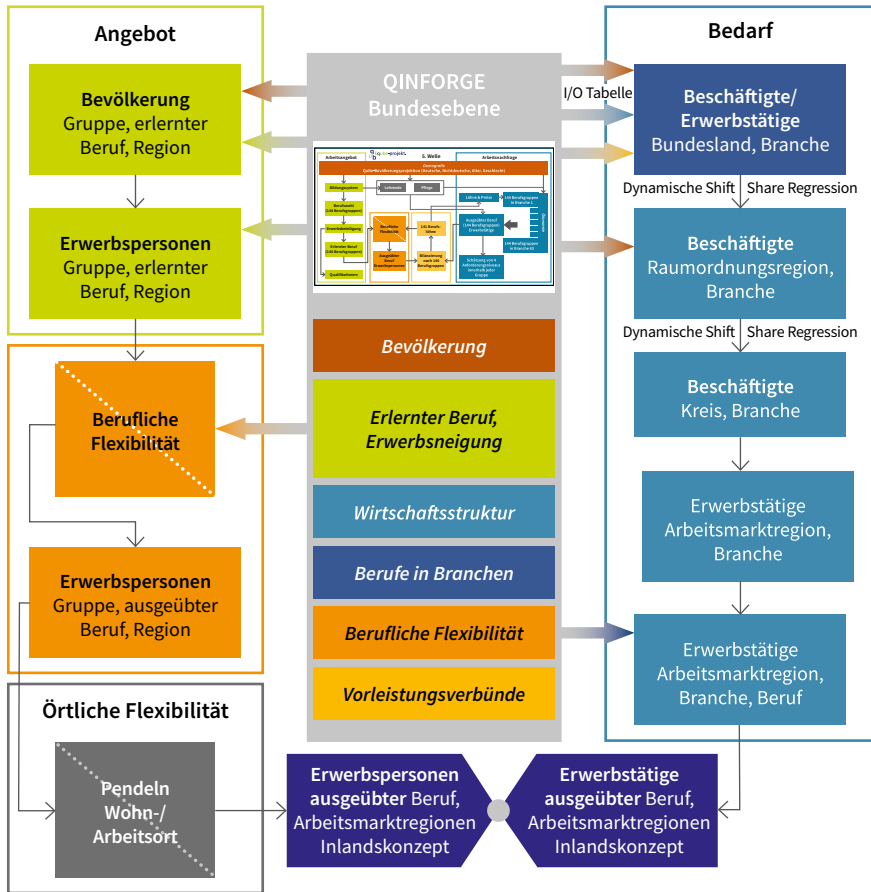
Angebot

Bevölkerung
Gruppe, erlernter Beruf, Region

Erwerbspersonen
Gruppe, erlernter Beruf, Region

Berufliche Flexibilität

Erwerbspersonen
Gruppe, ausgeübter Beruf, Region

Örtliche Flexibilität

Pendeln Wohn-/ Arbeitsort

QINFORGE
Bundesebene

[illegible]

Bevölkerung

Erlernter Beruf, Erwerbsneigung

Wirtschaftsstruktur

Berufe in Branchen

Berufliche Flexibilität

Vorleistungsverbünde

Bedarf

I/O Tabelle

Beschäftigte/ Erwerbstätige
Bundesland, Branche

Dynamische Shift Share Regression

Beschäftigte
Raumordnungsregion, Branche

Dynamische Shift Share Regression

Beschäftigte
Kreis, Branche

Erwerbstätige
Arbeitsmarktregion, Branche

Erwerbstätige
Arbeitsmarktregion, Branche, Beruf

Erwerbspersonen
ausgeübter Beruf, Arbeitsmarktregionen Inlandskonzept

Erwerbstätige
ausgeübter Beruf, Arbeitsmarktregionen Inlandskonzept